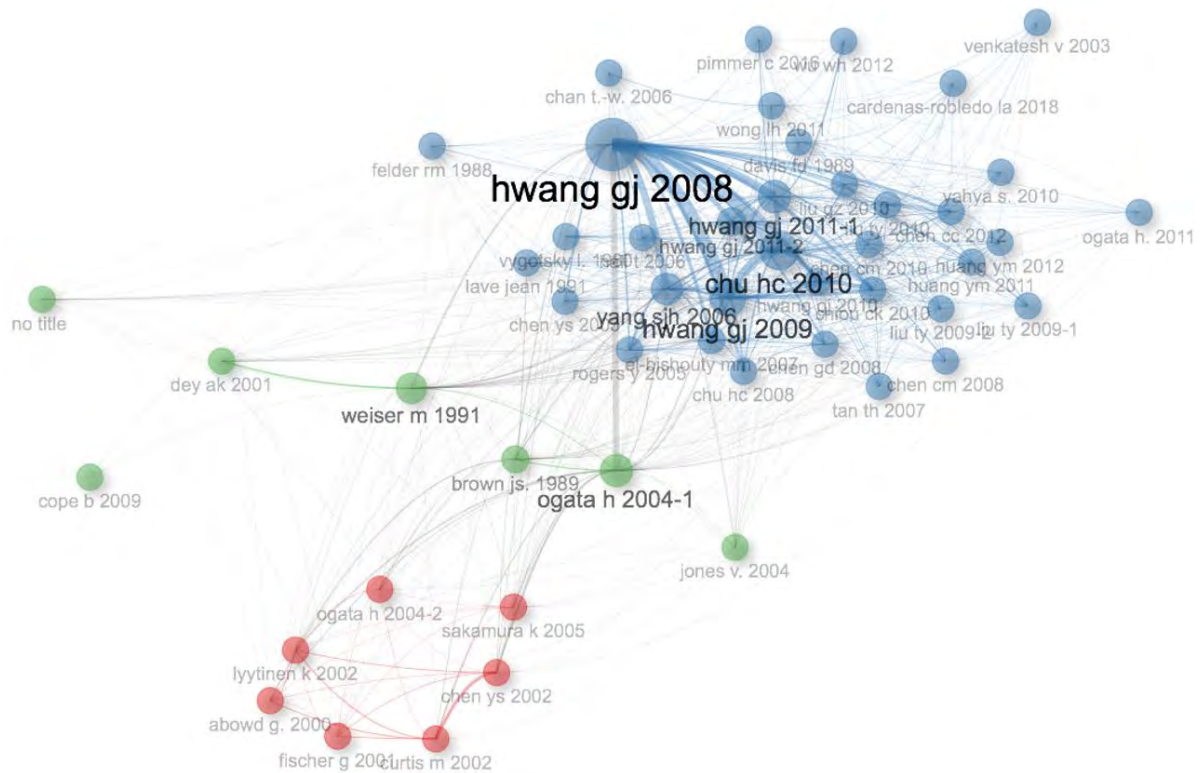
venkatesh v 2003
pimmer c 2016
wu wh 2012
chan t.-w. 2006
cardenas-robledo la 2018
wong lh 2011
felder rm 1988
davis fd 1989
hwang gj 2008
yahya s. 2010
liu gz 2010
liu ty 2010
hwang gj 2011-1
chen cc 2012
ogata h. 2011
hwang gj 2011-2
vygotsky l. 1980
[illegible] 2006
chen cm 2010
huang ym 2012
lave jean 1991
chu hc 2010
huang ym 2011
hwang gj 2010
no title
yang sjh 2006
chen ys 2003
shih ck 2010
hwang gj 2009
liu ty 2009-2
liu ty 2009-1
dey ak 2001
el-bishouty mm 2007
chen gd 2008
rogers y 2005
chen cm 2008
weiser m 1991
chu hc 2008
tan th 2007
brown js. 1989
cope b 2009
ogata h 2004-1
jones v. 2004
ogata h 2004-2
sakamura k 2005
lyytinen k 2002
chen ys 2002
abowd g. 2000
fischer g 2001
curtis m 2002